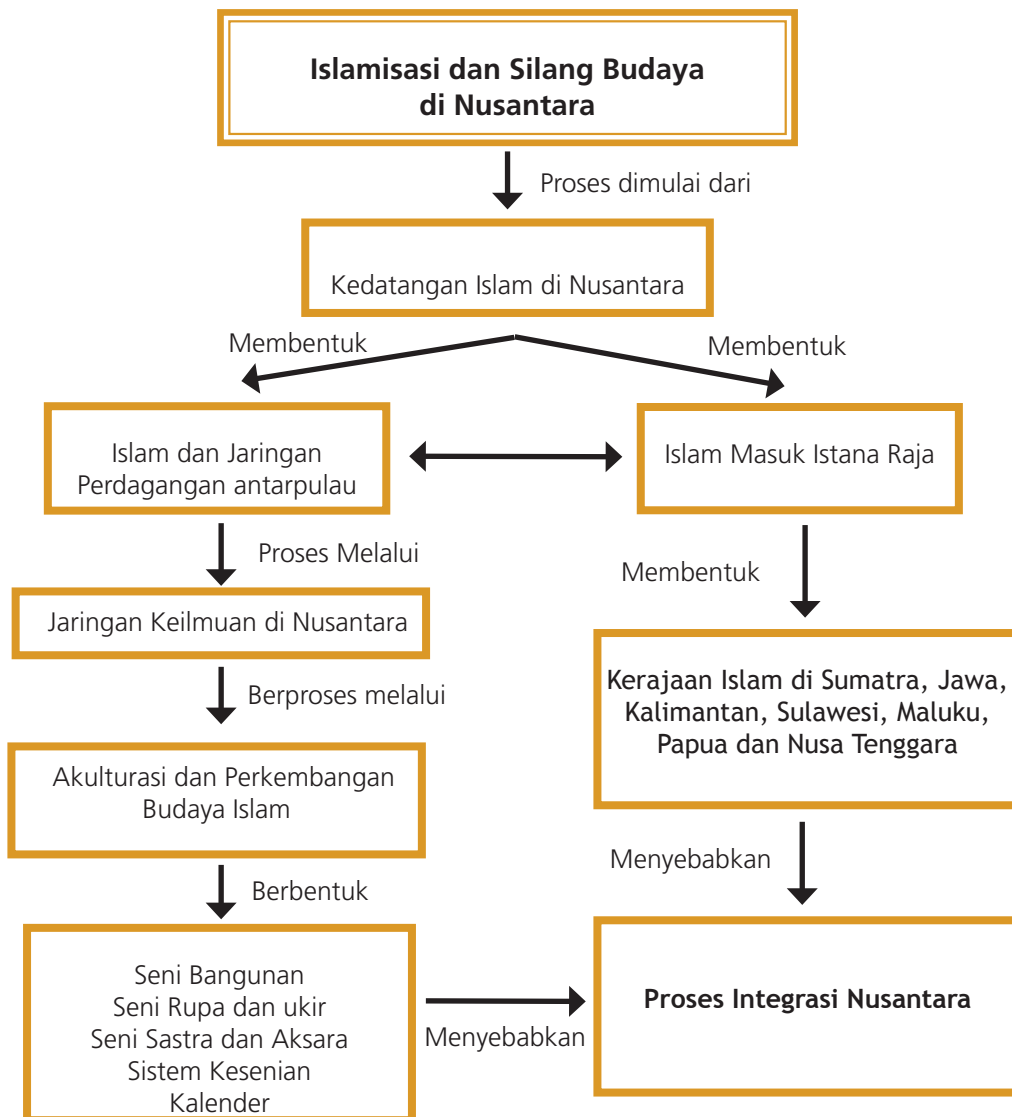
Islamisasi dan Silang Budaya di Nusantara

Proses dimulai dari

Kedatangan Islam di Nusantara

Membentuk

Membentuk

Islam dan Jaringan Perdagangan antarpulau

Islam Masuk Istana Raja

Proses Melalui

Jaringan Keilmuan di Nusantara

Berproses melalui

Akulturasi dan Perkembangan Budaya Islam

Berbentuk

Seni Bangunan
Seni Rupa dan ukir
Seni Sastra dan Aksara
Sistem Kesenian
Kalender

Membentuk

Kerajaan Islam di Sumatra, Jawa, Kalimantan, Sulawesi, Maluku, Papua dan Nusa Tenggara

Menyebabkan

Menyebabkan

Proses Integrasi Nusantara